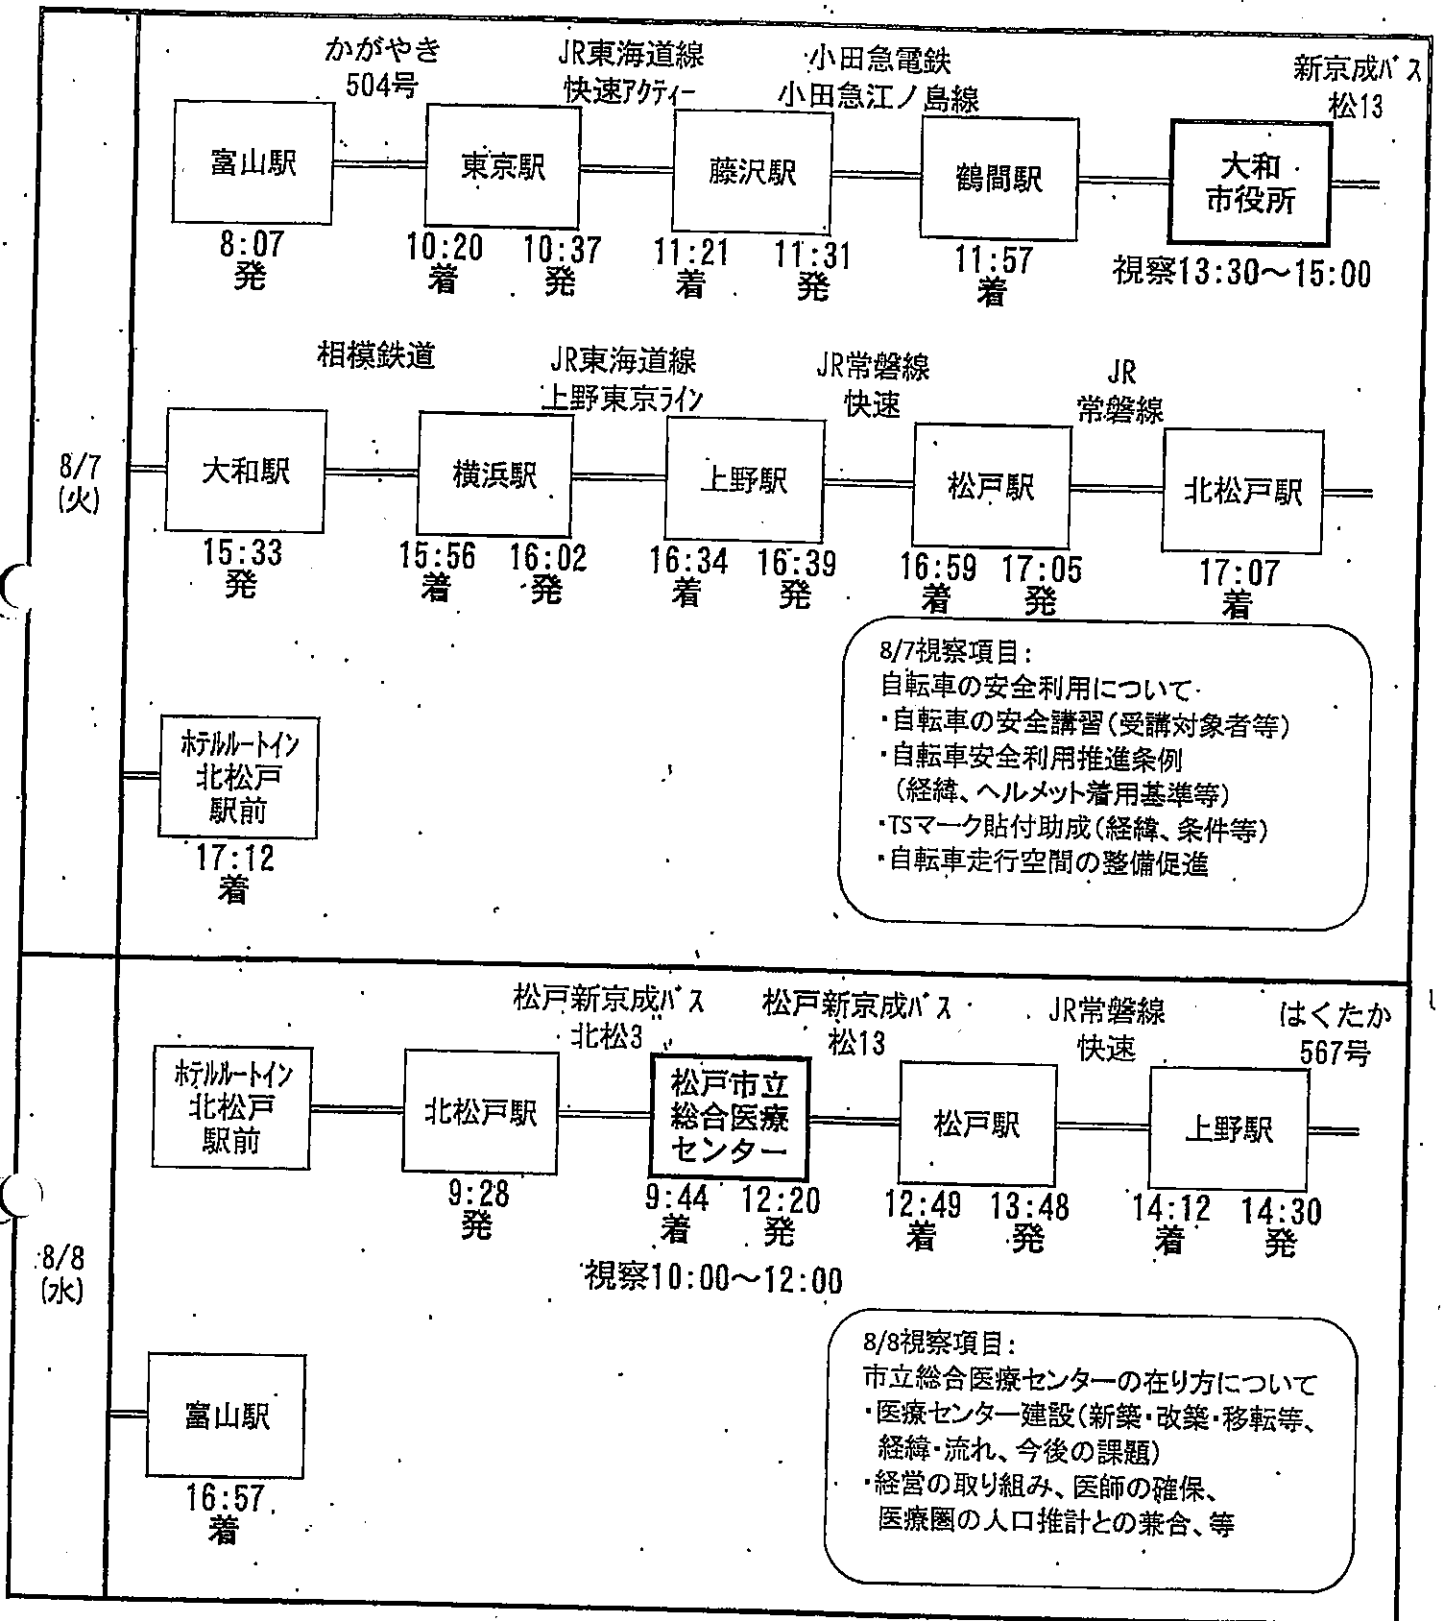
8/7
(火)

かがやき
504号

JR東海道線
快速アクティー

小田急電鉄
小田急江ノ島線

新京成バス
松13

富山駅
8:07
発

東京駅
10:20
着
10:37
発

藤沢駅
11:21
着
11:31
発

鶴間駅
11:57
着

大和
市役所
視察13:30～15:00

相模鉄道

JR東海道線
上野東京ライン

JR常磐線
快速

JR
常磐線

大和駅
15:33
発

横浜駅
15:56
着
16:02
発

上野駅
16:34
着
16:39
発

松戸駅
16:59
着
17:05
発

北松戸駅
17:07
着

ホテルルートイン
北松戸
駅前
17:12
着

8/7視察項目：
自転車の安全利用について
・自転車の安全講習（受講対象者等）
・自転車安全利用推進条例
（経緯、ヘルメット着用基準等）
・TSマーク貼付助成（経緯、条件等）
・自転車走行空間の整備促進

8/8
(水)

松戸新京成バス
北松3

松戸新京成バス
松13

JR常磐線
快速

はくたか
567号

ホテルルートイン
北松戸
駅前

北松戸駅
9:28
発

松戸市立
総合医療
センター
9:44
着
12:20
発
視察10:00～12:00

松戸駅
12:49
着
13:48
発

上野駅
14:12
着
14:30
発

富山駅
16:57
着

8/8視察項目：
市立総合医療センターの在り方について
・医療センター建設（新築・改築・移転等、
経緯・流れ、今後の課題）
・経営の取り組み、医師の確保、
医療圏の人口推計との兼合、等